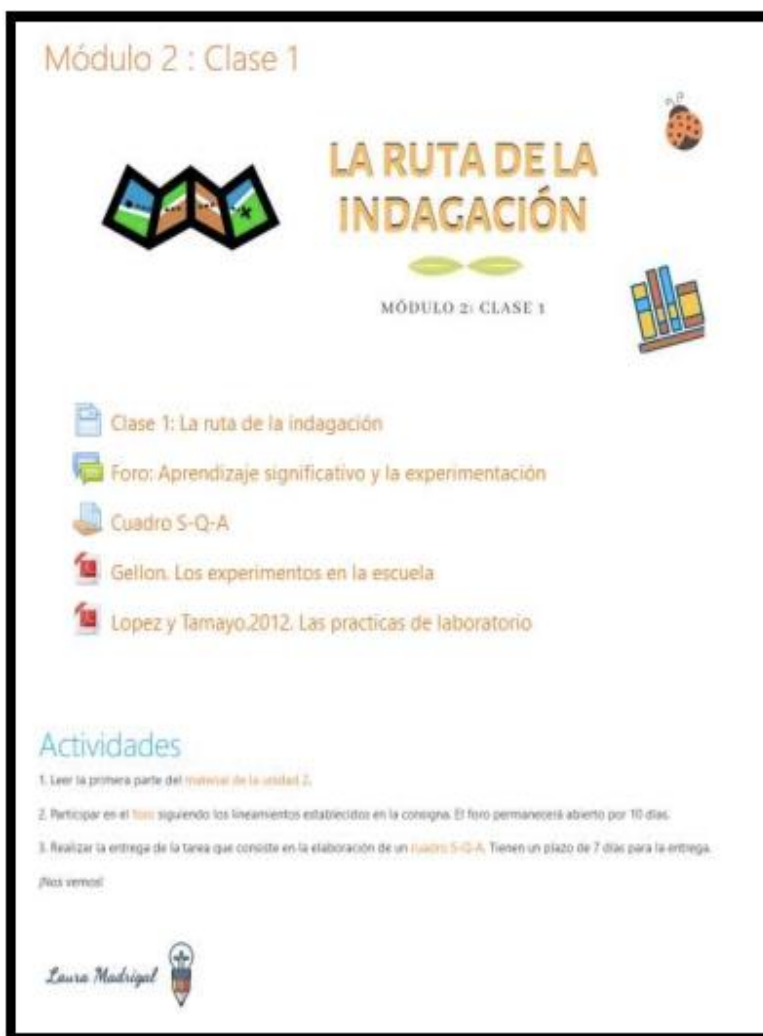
Módulo 2 : Clase 1

LA RUTA DE LA INDAGACIÓN

MÓDULO 2: CLASE 1

Clase 1: La ruta de la indagación

Foro: Aprendizaje significativo y la experimentación

Cuadro S-Q-A

Gellon. Los experimentos en la escuela

Lopez y Tamayo.2012. Las practicas de laboratorio

Actividades

1. Leer la primera parte del material de la unidad 2.

2. Participar en el foro siguiendo los lineamientos establecidos en la consigna. El foro permanecerá abierto por 10 días.

3. Realizar la entrega de la tarea que consiste en la elaboración de un cuadro S-Q-A. Tienen un plazo de 7 días para la entrega.

¡Nos vemos!

Laura Madrigal